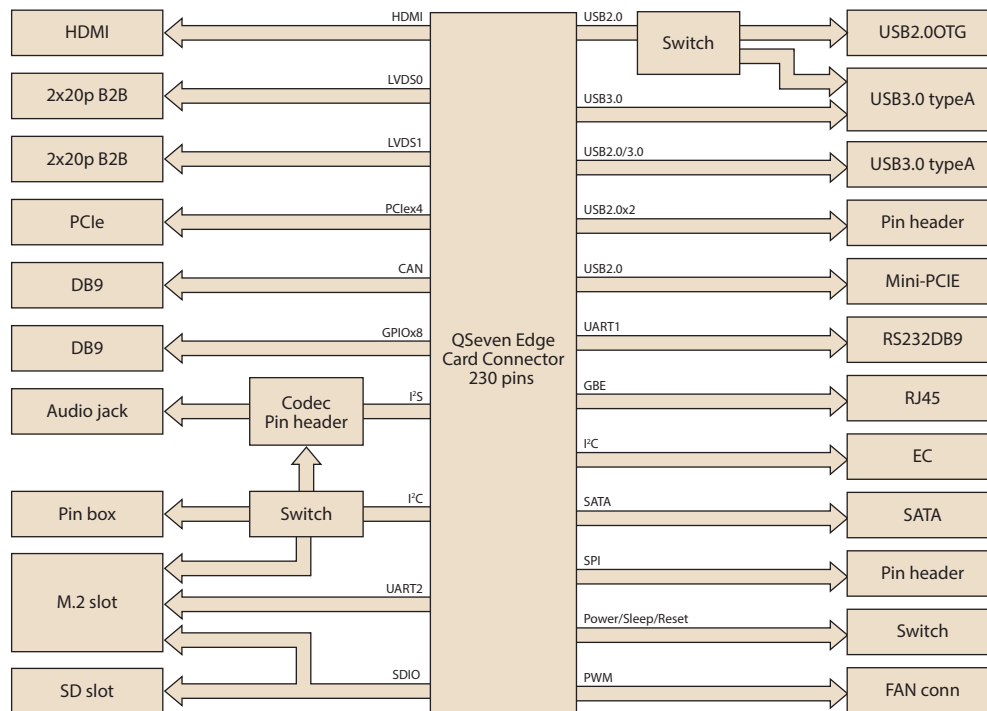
HDMI
HDMI
2x20p B2B
LVDS0
2x20p B2B
LVDS1
PCIe
PCIex4
DB9
CAN
DB9
GPIOx8
QSeven Edge Card Connector 230 pins
Audio jack
Codec Pin header
I$^2$S
Pin box
Switch
I$^2$C
M.2 slot
UART2
SD slot
SDIO
USB2.0
Switch
USB2.0OTG
USB3.0
USB3.0 typeA
USB2.0/3.0
USB3.0 typeA
USB2.0x2
Pin header
USB2.0
Mini-PCIE
UART1
RS232DB9
GBE
RJ45
I$^2$C
EC
SATA
SATA
SPI
Pin header
Power/Sleep/Reset
Switch
PWM
FAN conn